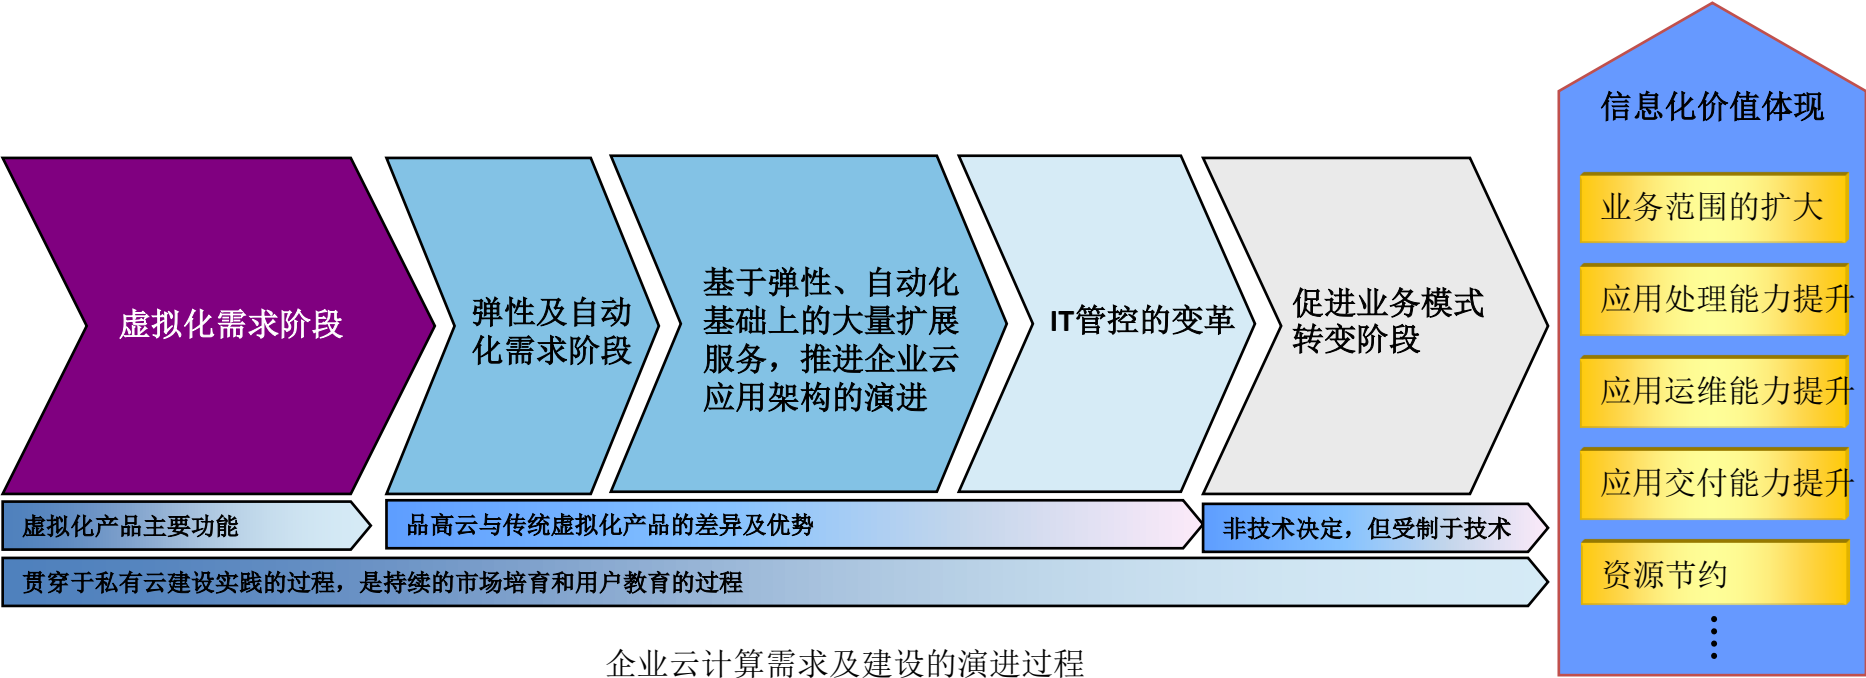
虚拟化需求阶段

弹性及自动化需求阶段

基于弹性、自动化基础上的大量扩展服务，推进企业云应用架构的演进

IT管控的变革

促进业务模式转变阶段

信息化价值体现

业务范围的扩大

应用处理能力提升

应用运维能力提升

应用交付能力提升

资源节约

⋮

虚拟化产品主要功能

品高云与传统虚拟化产品的差异及优势

非技术决定，但受制于技术

贯穿于私有云建设实践的过程，是持续的市场培育和用户教育的过程

企业云计算需求及建设的演进过程